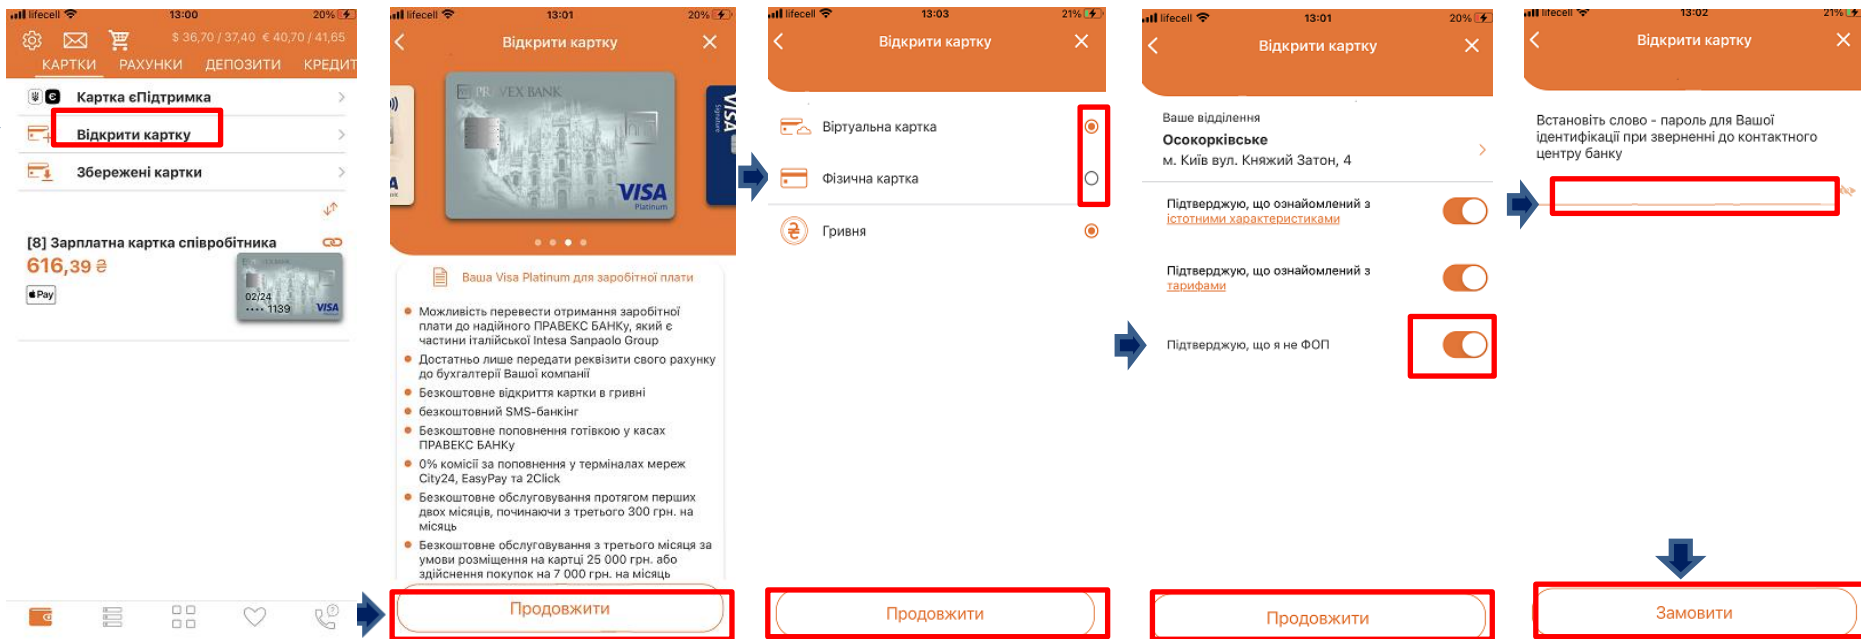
lifecell 13:00 20%
$ 36,70 / 37,40 € 40,70 / 41,65
КАРТКИ РАХУНКИ ДЕПОЗИТИ КРЕДИТ
Картка єПідтримка
Відкрити картку
Збережені картки
[8] Зарплатна картка співробітника
616,39 ₴
Pay
02/24
•••• 1139
VISA

lifecell 13:01 20%
Відкрити картку
PRAVEX BANK
VISA Platinum
Ваша Visa Platinum для заробітної плати
Можливість перевести отримання заробітної плати до надійного ПРАВЕКС БАНКу, який є частини італійської Intesa Sanpaolo Group
Достатньо лише передати реквізити свого рахунку до бухгалтерії Вашої компанії
Безкоштовне відкриття картки в гривні
безкоштовний SMS-банкінг
Безкоштовне поповнення готівкою у касах ПРАВЕКС БАНКу
0% комісії за поповнення у терміналах мереж City24, EasyPay та 2Click
Безкоштовне обслуговування протягом перших двох місяців, починаючи з третього 300 грн. на місяць
Безкоштовне обслуговування з третього місяця за умови розміщення на картці 25 000 грн. або здійснення покупок на 7 000 грн. на місяць
Продовжити

lifecell 13:03 21%
Відкрити картку
Віртуальна картка
Фізична картка
Гривня
Продовжити

lifecell 13:01 20%
Відкрити картку
Ваше відділення
Осокорківське
м. Київ вул. Княжий Затон, 4
Підтверджую, що ознайомлений з істотними характеристиками
Підтверджую, що ознайомлений з тарифами
Підтверджую, що я не ФОП
Продовжити

lifecell 13:02 21%
Відкрити картку
Встановіть слово - пароль для Вашої ідентифікації при зверненні до контактного центру банку
Замовити